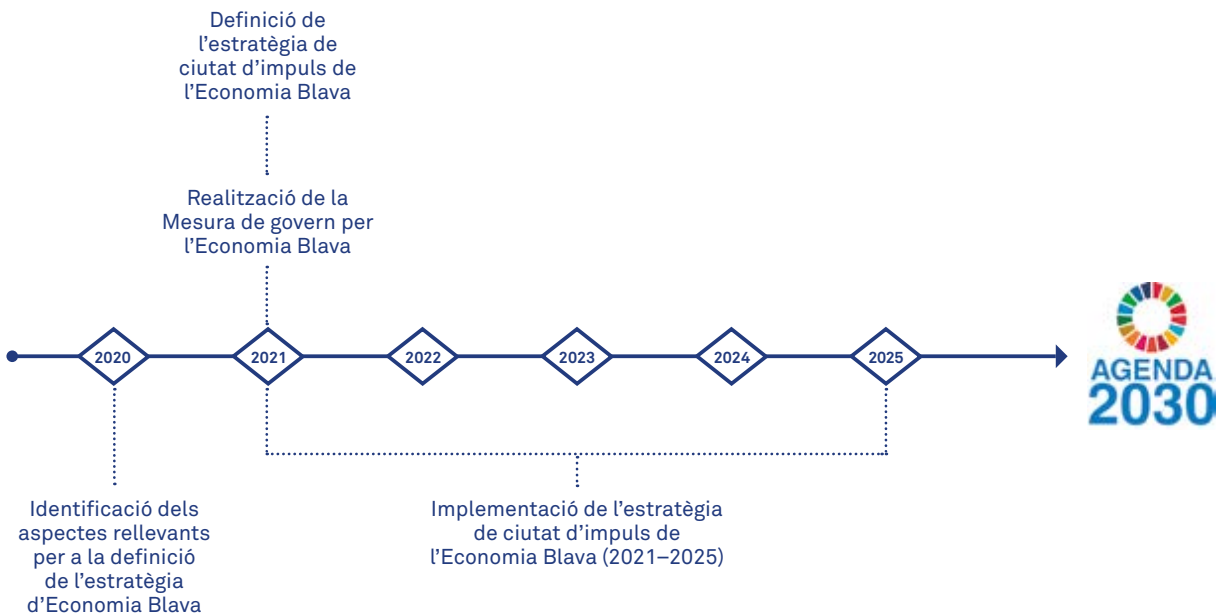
Definició de l'estratègia de ciutat d'impuls de l'Economia Blava

Realització de la Mesura de govern per l'Economia Blava

2020

2021

2022

2023

2024

2025

AGENDA 2030

Identificació dels aspectes rellevants per a la definició de l'estratègia d'Economia Blava

Implementació de l'estratègia de ciutat d'impuls de l'Economia Blava (2021–2025)